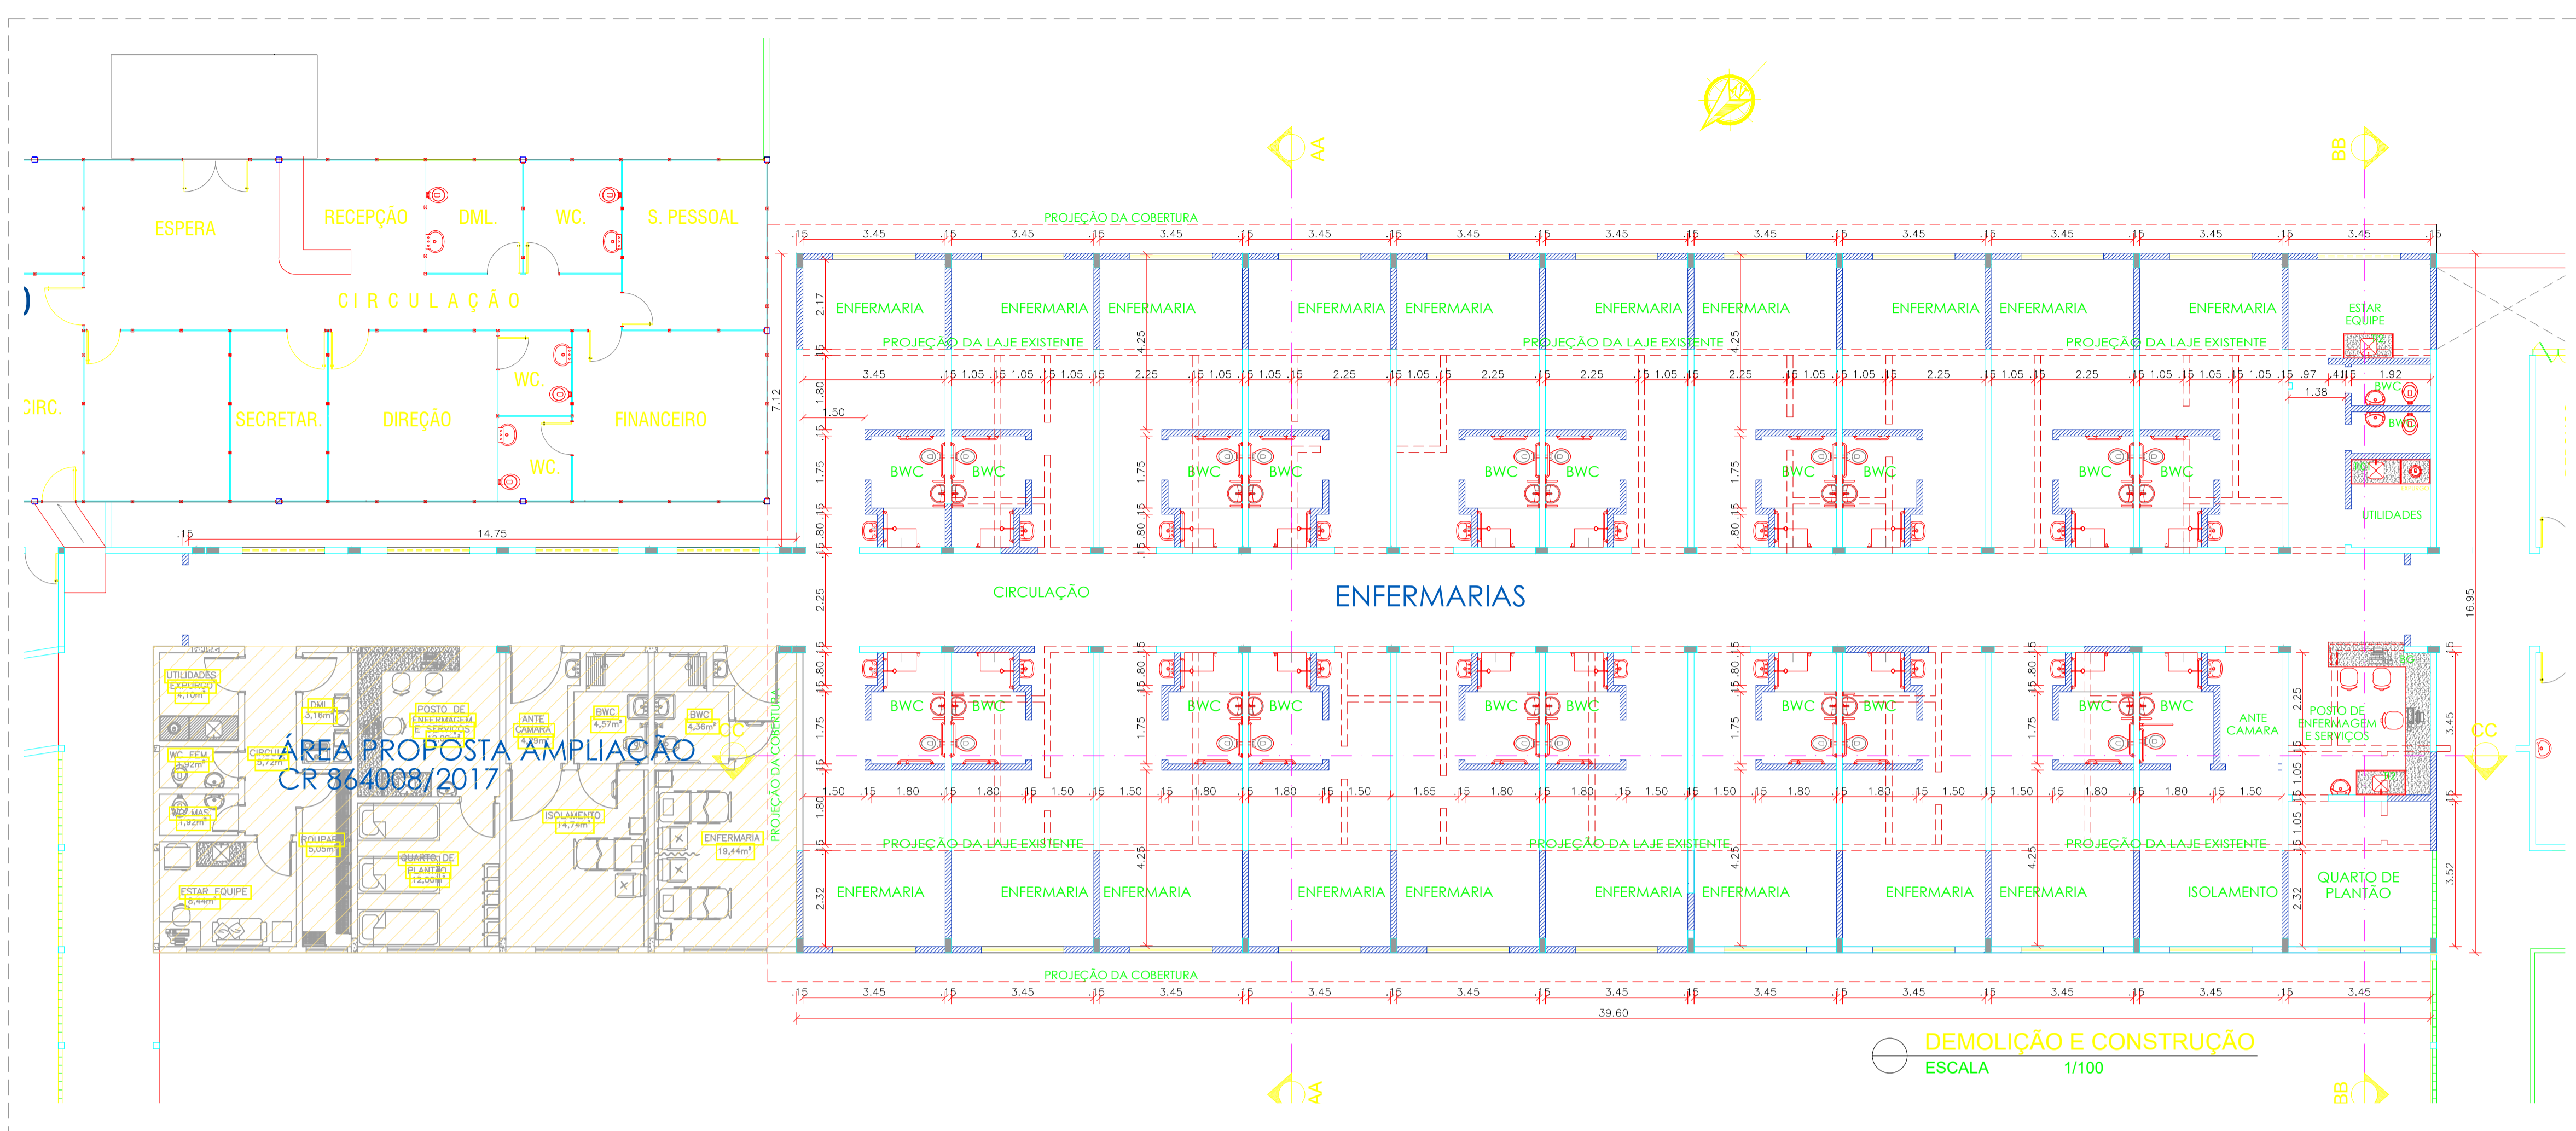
ESPERA
RECEPÇÃO
DML.
WC.
S. PESSOAL
C I R C U L A Ç Ã O
CIRC.
SECRETAR.
DIREÇÃO
WC.
WC.
FINANCEIRO
14.75
7.12

AA
BB

PROJEÇÃO DA COBERTURA
.15 3.45 .15 3.45 .15 3.45 .15 3.45 .15 3.45 .15 3.45 .15 3.45 .15 3.45 .15 3.45 .15 3.45 .15 3.45 .15

ENFERMARIA ENFERMARIA ENFERMARIA ENFERMARIA ENFERMARIA ENFERMARIA ENFERMARIA ENFERMARIA ENFERMARIA ENFERMARIA
ESTAR EQUIPE
PROJEÇÃO DA LAJE EXISTENTE
PROJEÇÃO DA LAJE EXISTENTE
PROJEÇÃO DA LAJE EXISTENTE

BWC BWC BWC BWC BWC BWC BWC BWC BWC BWC
BWC
BWC
UTILIDADES
1.38
1.92

CIRCULAÇÃO
ENFERMARIAS
16.95

ÁREA PROPOSTA AMPLIAÇÃO
CR 864008/2017
UTILIDADES EXPURGO 4,10m²
DML 3,16m²
POSTO DE ENFERMAGEM E SERVIÇOS
ANTE CAMARA
BWC 4,57m²
BWC 4,36m²
WC FEM. 3,92m²
WC MAS. 1,92m²
CIRCUL. 5,72m²
ROUPAR. 5,05m²
QUARTO DE PLANTÃO 12,00m²
ISOLAMENTO 14,74m²
ENFERMARIA 19,44m²
ESTAR EQUIPE 8,44m²
PROJEÇÃO DA COBERTURA
CC

BWC BWC BWC BWC BWC BWC BWC BWC BWC BWC
ANTE CAMARA
POSTO DE ENFERMAGEM E SERVIÇOS

PROJEÇÃO DA LAJE EXISTENTE
PROJEÇÃO DA LAJE EXISTENTE
PROJEÇÃO DA LAJE EXISTENTE

ENFERMARIA ENFERMARIA ENFERMARIA ENFERMARIA ENFERMARIA ENFERMARIA ENFERMARIA ENFERMARIA ENFERMARIA
ISOLAMENTO
QUARTO DE PLANTÃO

PROJEÇÃO DA COBERTURA
.15 3.45 .15 3.45 .15 3.45 .15 3.45 .15 3.45 .15 3.45 .15 3.45 .15 3.45 .15 3.45 .15 3.45 .15 3.45
39.60

DEMOLIÇÃO E CONSTRUÇÃO
ESCALA 1/100
AA
BB